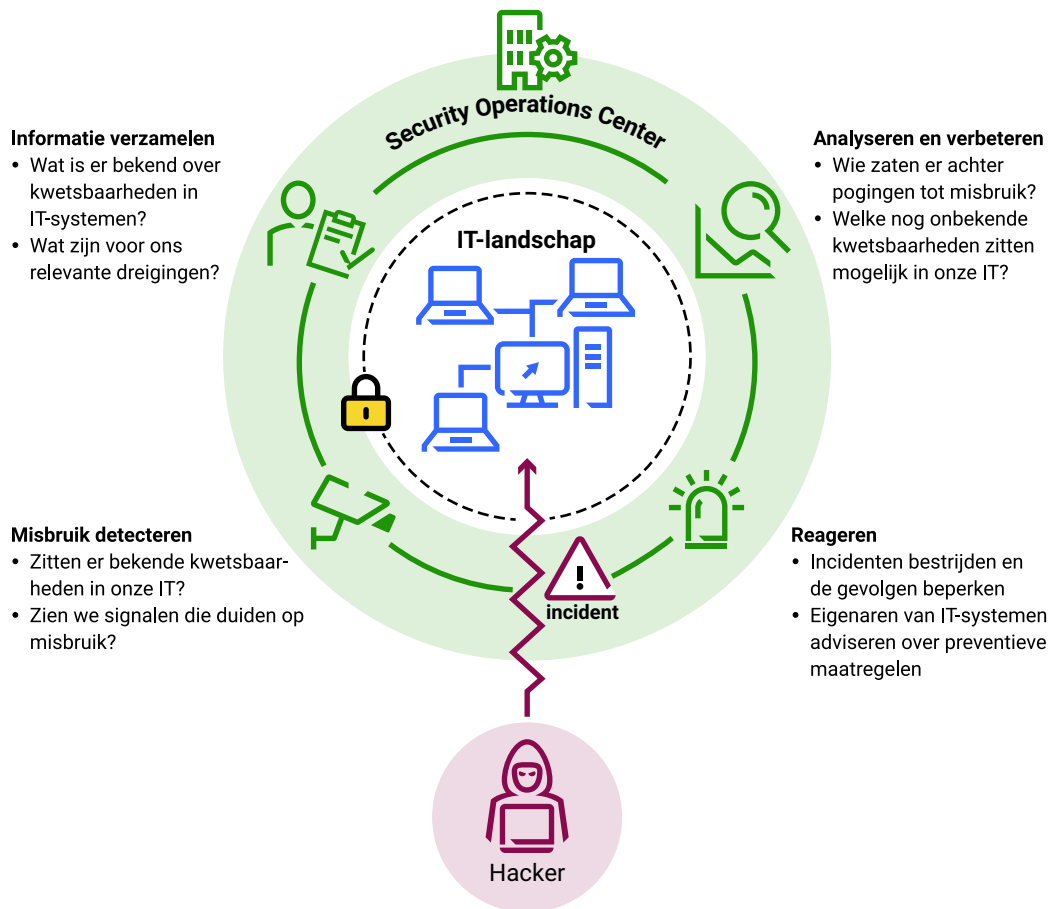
Security Operations Center

Informatie verzamelen
• Wat is er bekend over kwetsbaarheden in IT-systemen?
• Wat zijn voor ons relevante dreigingen?

Analyseren en verbeteren
• Wie zaten er achter pogingen tot misbruik?
• Welke nog onbekende kwetsbaarheden zitten mogelijk in onze IT?

IT-landschap

Misbruik detecteren
• Zitten er bekende kwetsbaarheden in onze IT?
• Zien we signalen die duiden op misbruik?

incident

Reageren
• Incidenten bestrijden en de gevolgen beperken
• Eigenaren van IT-systemen adviseren over preventieve maatregelen

Hacker